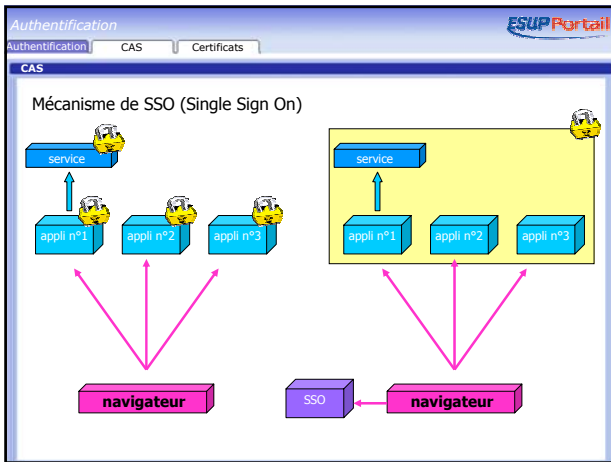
Authentification

ESUP Portail

Authentification | CAS | Certificats

CAS

Mécanisme de SSO (Single Sign On)

service

appli n°1

appli n°2

appli n°3

navigateur

service

appli n°1

appli n°2

appli n°3

SSO

navigateur